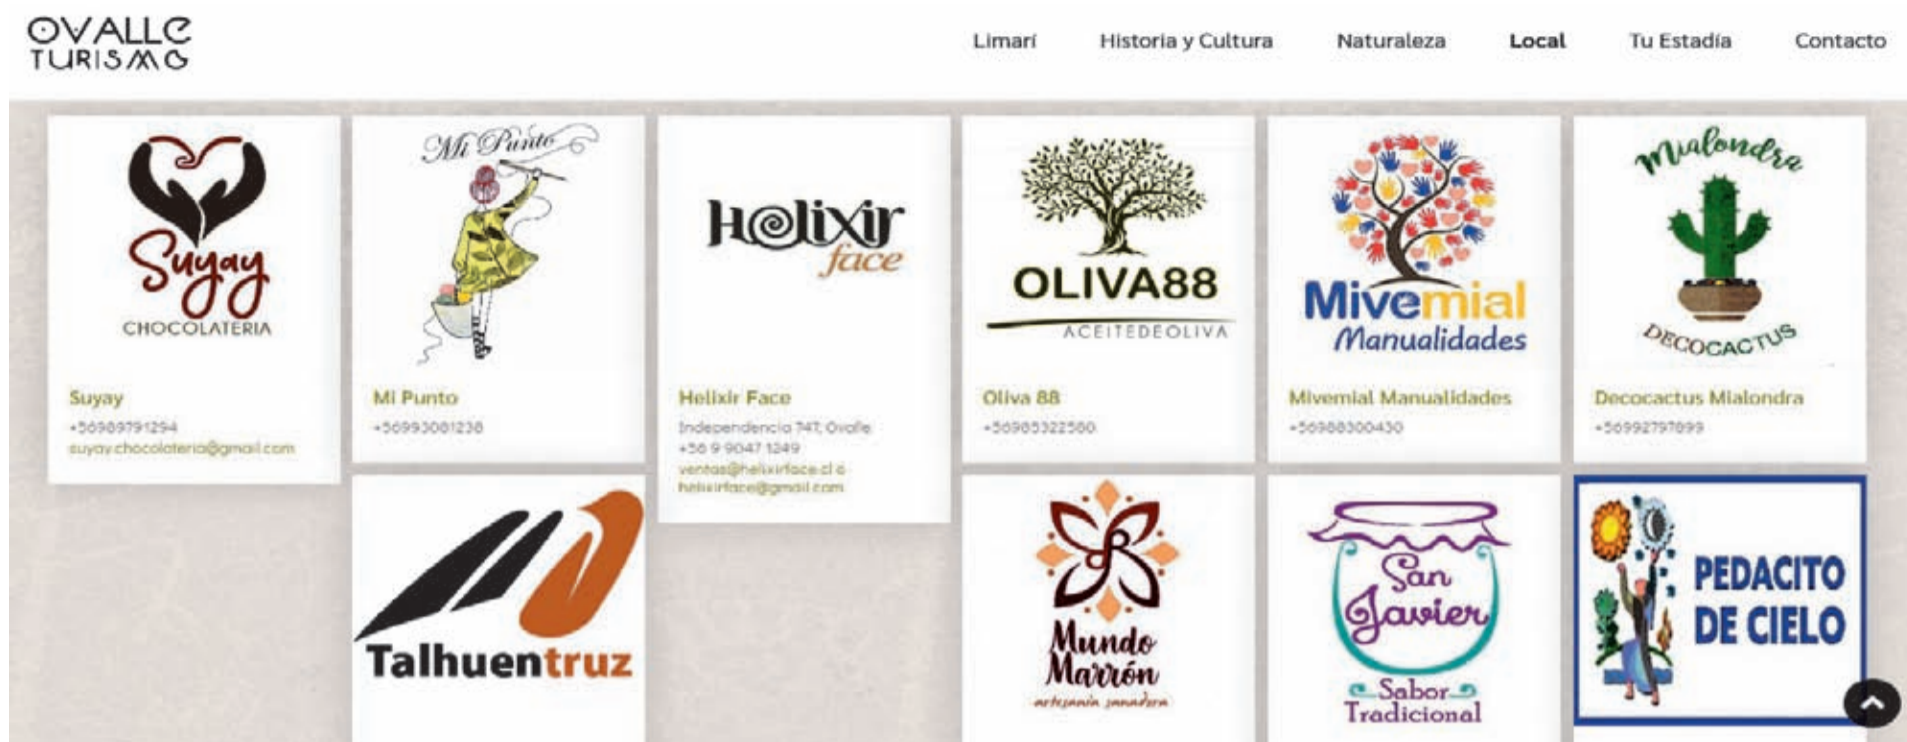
OVALLE TURISMO

Limarí Historia y Cultura Naturaleza Local Tu Estadía Contacto

Suyay CHOCOLATERIA

Suyay
+56989791294
suyay.chocolateria@gmail.com

Mi Punto

Mi Punto
+56993081238

Helixir face

Helixir Face
Independencia 747, Ovalle
+56 9 9047 1249
ventas@helixirface.cl ó helixirface@gmail.com

OLIVA88 ACEITEDEOLIVA

Oliva 88
+56965322560

Mivemial Manualidades

Mivemial Manualidades
+56988300430

Mialondra DECOCACTUS

Decocactus Mialondra
+56992797899

Talhuentruz

Mundo Marrón artesanía panadera

San Javier Sabor Tradicional

PEDACITO DE CIELO